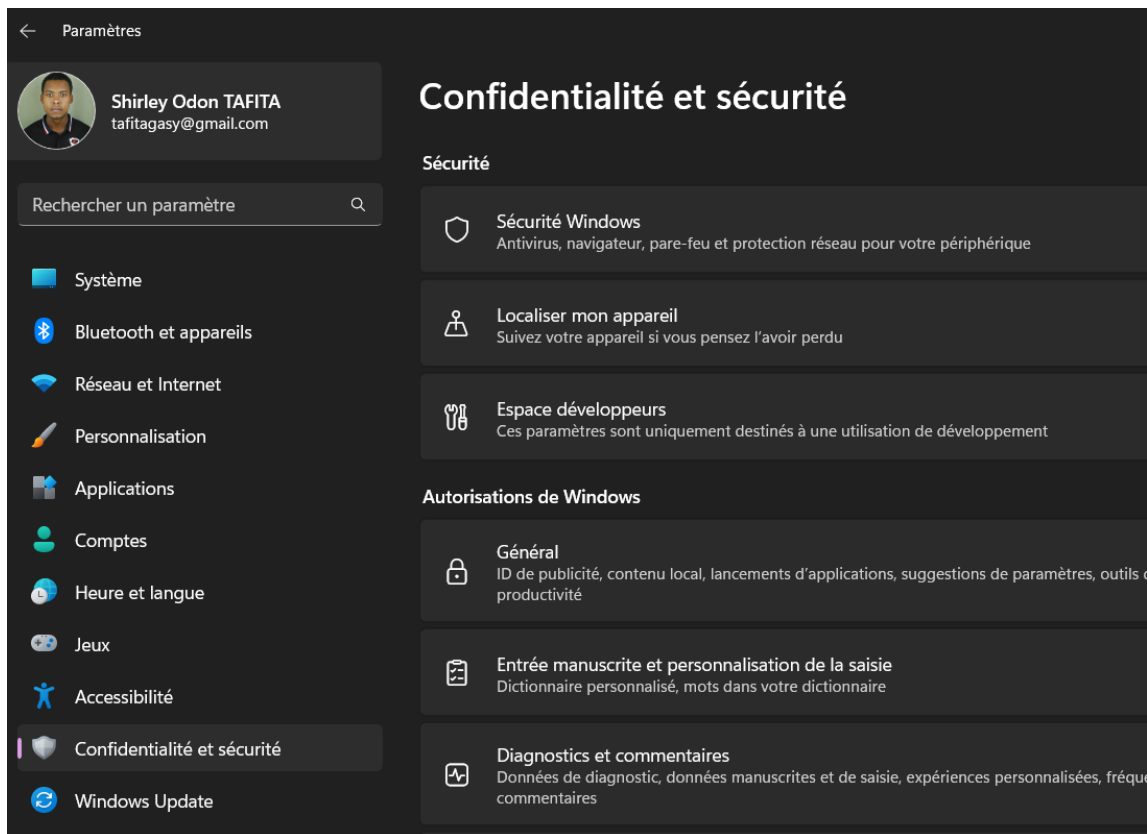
Paramètres

Shirley Odon TAFITA
tafitagasy@gmail.com

Rechercher un paramètre

Système
Bluetooth et appareils
Réseau et Internet
Personnalisation
Applications
Comptes
Heure et langue
Jeux
Accessibilité
Confidentialité et sécurité
Windows Update

Confidentialité et sécurité

Sécurité

Sécurité Windows
Antivirus, navigateur, pare-feu et protection réseau pour votre périphérique

Localiser mon appareil
Suivez votre appareil si vous pensez l'avoir perdu

Espace développeurs
Ces paramètres sont uniquement destinés à une utilisation de développement

Autorisations de Windows

Général
ID de publicité, contenu local, lancements d'applications, suggestions de paramètres, outils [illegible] productivité

Entrée manuscrite et personnalisation de la saisie
Dictionnaire personnalisé, mots dans votre dictionnaire

Diagnostics et commentaires
Données de diagnostic, données manuscrites et de saisie, expériences personnalisées, fréqu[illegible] commentaires